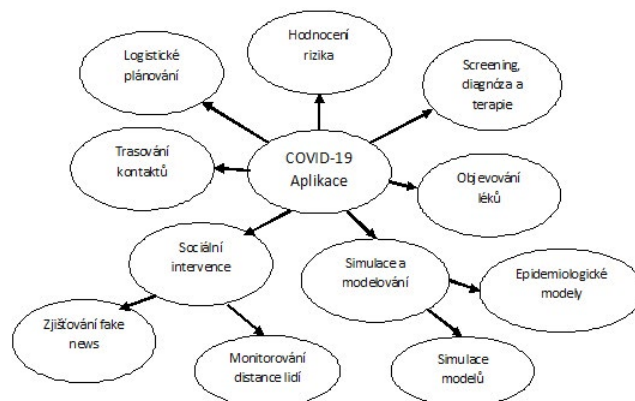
Hodnocení rizika

Logistické plánování

Screening, diagnóza a terapie

Trasování kontaktů

COVID-19 Aplikace

Objevování léků

Sociální intervence

Simulace a modelování

Epidemiologické modely

Zjišťování fake news

Monitorování distance lidí

Simulace modelů